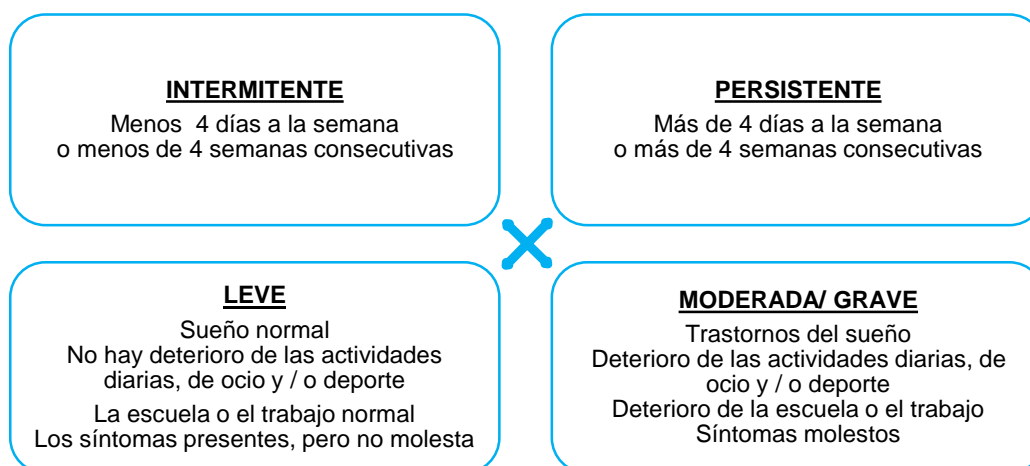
INTERMITENTE
Menos 4 días a la semana
o menos de 4 semanas consecutivas

PERSISTENTE
Más de 4 días a la semana
o más de 4 semanas consecutivas

LEVE
Sueño normal
No hay deterioro de las actividades diarias, de ocio y / o deporte
La escuela o el trabajo normal
Los síntomas presentes, pero no molesta

MODERADA/ GRAVE
Trastornos del sueño
Deterioro de las actividades diarias, de ocio y / o deporte
Deterioro de la escuela o el trabajo
Síntomas molestos